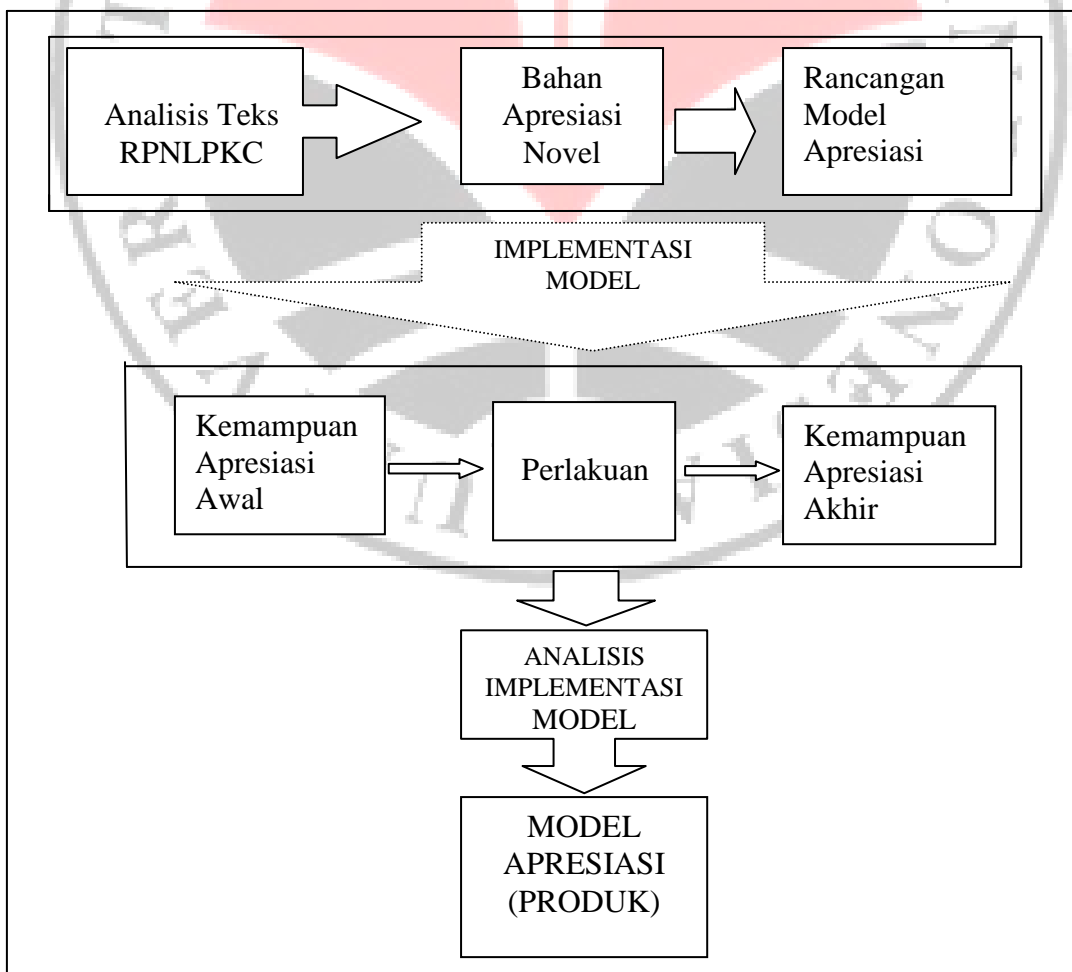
Analisis Teks RPNLPKC

Bahan Apresiasi Novel

Rancangan Model Apresiasi

IMPLEMENTASI MODEL

Kemampuan Apresiasi Awal

Perlakuan

Kemampuan Apresiasi Akhir

ANALISIS IMPLEMENTASI MODEL

MODEL APRESIASI (PRODUK)